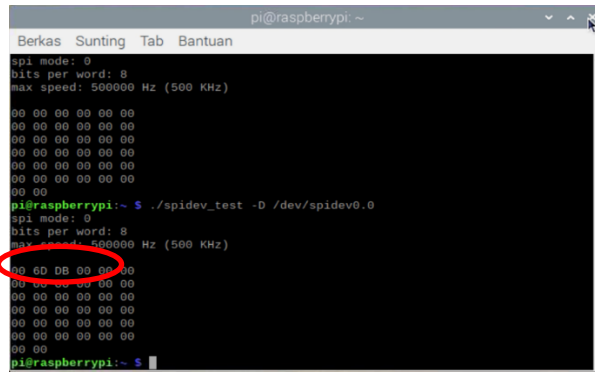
pi@raspberrypi: ~

Berkas Sunting Tab Bantuan

spi mode: 0
bits per word: 8
max speed: 500000 Hz (500 KHz)

00 00 00 00 00 00
00 00 00 00 00 00
00 00 00 00 00 00
00 00 00 00 00 00
00 00 00 00 00 00
00 00 00 00 00 00
00 00
pi@raspberrypi:~ $ ./spidev_test -D /dev/spidev0.0
spi mode: 0
bits per word: 8
max speed: 500000 Hz (500 KHz)

00 6D DB 00 00 00
00 00 00 00 00 00
00 00 00 00 00 00
00 00 00 00 00 00
00 00 00 00 00 00
00 00 00 00 00 00
00 00
pi@raspberrypi:~ $